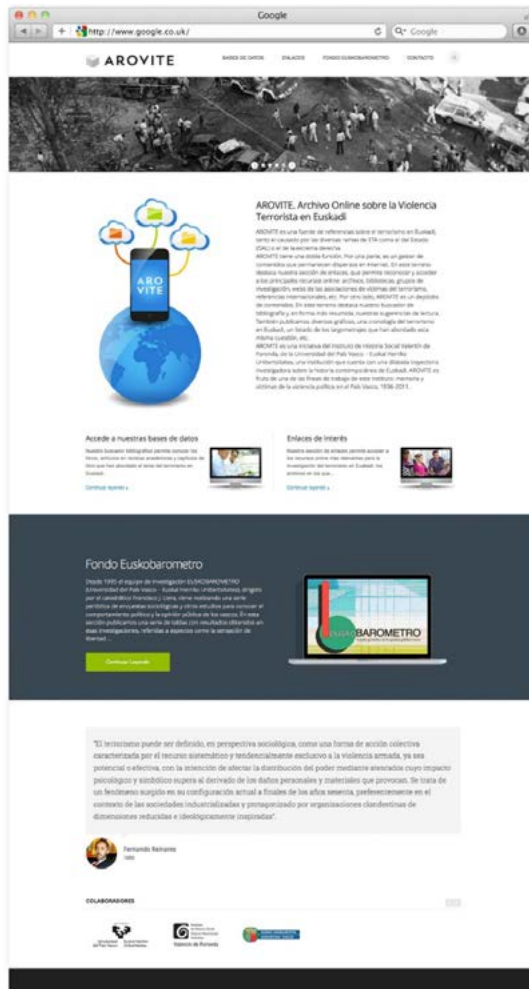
Google

http://www.google.co.uk/

Q• Google

AROVITE

BASES DE DATOS ENLACES FONDO EUSKOBAROMETRO CONTACTO

AROVITE. Archivo Online sobre la Violencia Terrorista en Euskadi

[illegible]

AROVITE

Accede a nuestras bases de datos

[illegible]

Continuar leyendo »

Enlaces de interés

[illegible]

Continuar leyendo »

Fondo Euskobarometro

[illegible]

Continuar Leyendo

BAROMETRO

"El terrorismo puede ser definido, en perspectiva sociológica, como una forma de acción colectiva caracterizada por el recurso sistemático y tendencialmente exclusivo a la violencia armada, ya sea potencial o efectiva, con la intención de afectar la distribución del poder mediante atentados cuyo impacto psicológico y simbólico supera al derivado de los daños personales y materiales que provocan. Se trata de un fenómeno surgido en su configuración actual a finales de los años sesenta, preferentemente en el contexto de las sociedades industrializadas y protagonizado por organizaciones clandestinas de dimensiones reducidas e ideológicamente inspiradas".

Fernando Reinares
1993

COLABORADORES

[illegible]

Valencia de Romero

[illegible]